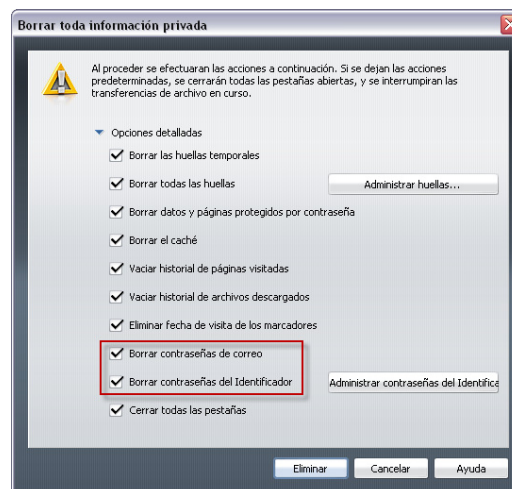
Borrar toda información privada

Al proceder se efectuaran las acciones a continuación. Si se dejan las acciones predeterminadas, se cerrarán todas las pestañas abiertas, y se interrumpiran las transferencias de archivo en curso.

Opciones detalladas

Borrar las huellas temporales

Borrar todas las huellas

Administrar huellas...

Borrar datos y páginas protegidos por contraseña

Borrar el caché

Vaciar historial de páginas visitadas

Vaciar historial de archivos descargados

Eliminar fecha de visita de los marcadores

Borrar contraseñas de correo

Borrar contraseñas del Identificador

Administrar contraseñas del Identifica

Cerrar todas las pestañas

Eliminar

Cancelar

Ayuda